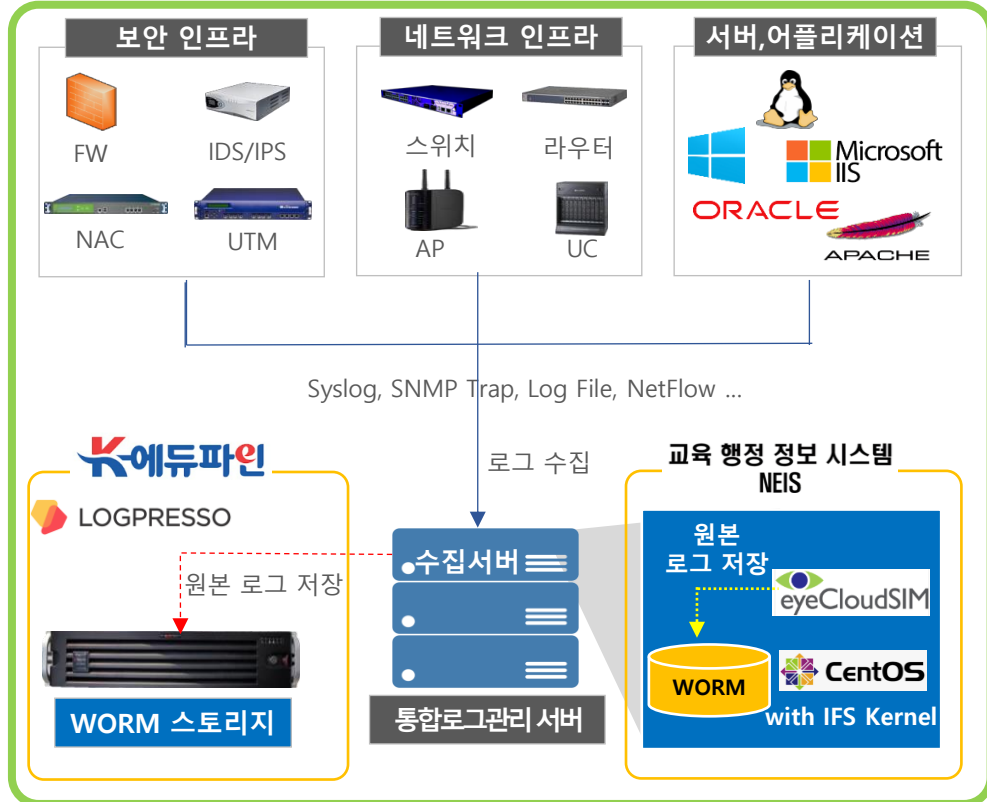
보안 인프라

FW

IDS/IPS

NAC

UTM

네트워크 인프라

스위치

라우터

AP

UC

서버,어플리케이션

Microsoft IIS

ORACLE

APACHE

Syslog, SNMP Trap, Log File, NetFlow ...

로그 수집

K에듀파인

LOGPRESSO

원본 로그 저장

WORM 스토리지

수집서버

통합로그관리 서버

교육 행정 정보 시스템
NEIS

원본
로그 저장

eyeCloudSIM

WORM

CentOS

with IFS Kernel